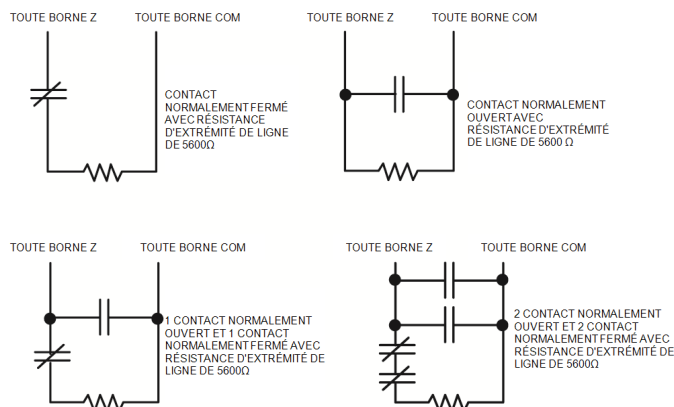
TOUTE BORNE Z TOUTE BORNE COM

CONTACT NORMALEMENT FERMÉ AVEC RÉSISTANCE D'EXTRÉMITÉ DE LIGNE DE 5600Ω

TOUTE BORNE Z TOUTE BORNE COM

CONTACT NORMALEMENT OUVERT AVEC RÉSISTANCE D'EXTRÉMITÉ DE LIGNE DE 5600 Ω

TOUTE BORNE Z TOUTE BORNE COM

1 CONTACT NORMALEMENT OUVERT ET 1 CONTACT NORMALEMENT FERMÉ AVEC RÉSISTANCE D'EXTRÉMITÉ DE LIGNE DE 5600Ω

TOUTE BORNE Z TOUTE BORNE COM

2 CONTACT NORMALEMENT OUVERT ET 2 CONTACT NORMALEMENT FERMÉ AVEC RÉSISTANCE D'EXTRÉMITÉ DE LIGNE DE 5600Ω